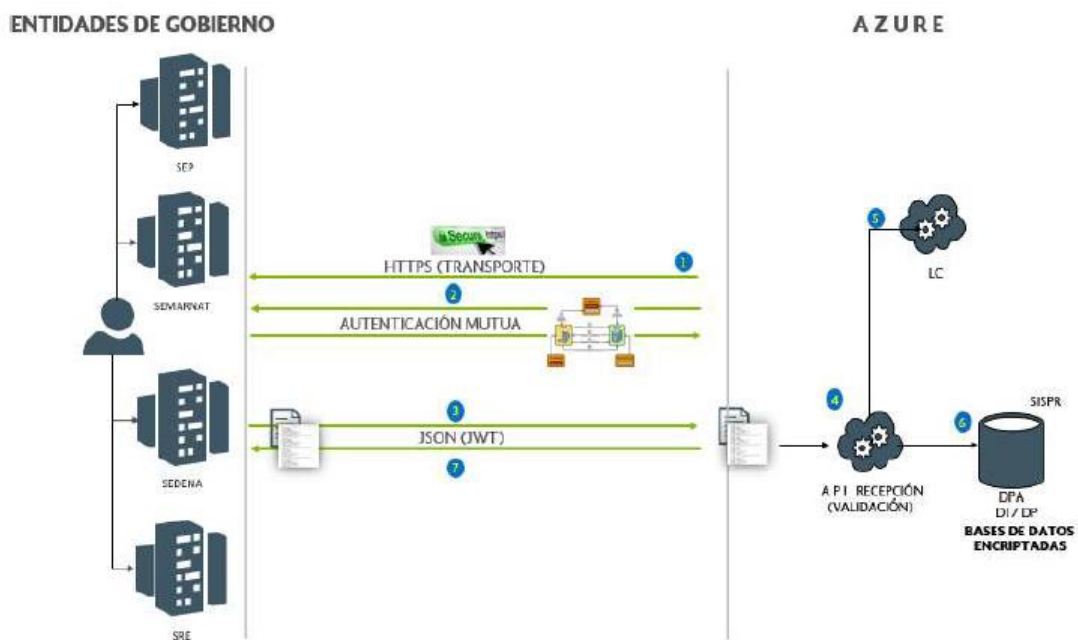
ENTIDADES DE GOBIERNO

AZURE

SEP

SEMARNAT

SEDENA

SRE

Secure https

1

HTTPS (TRANSPORTE)

2

AUTENTICACIÓN MUTUA

3

JSON (JWT)

7

5

LC

4

API RECEPCIÓN (VALIDACIÓN)

6

SISPR

DPA
DI / DP
BASES DE DATOS ENCRIPTADAS